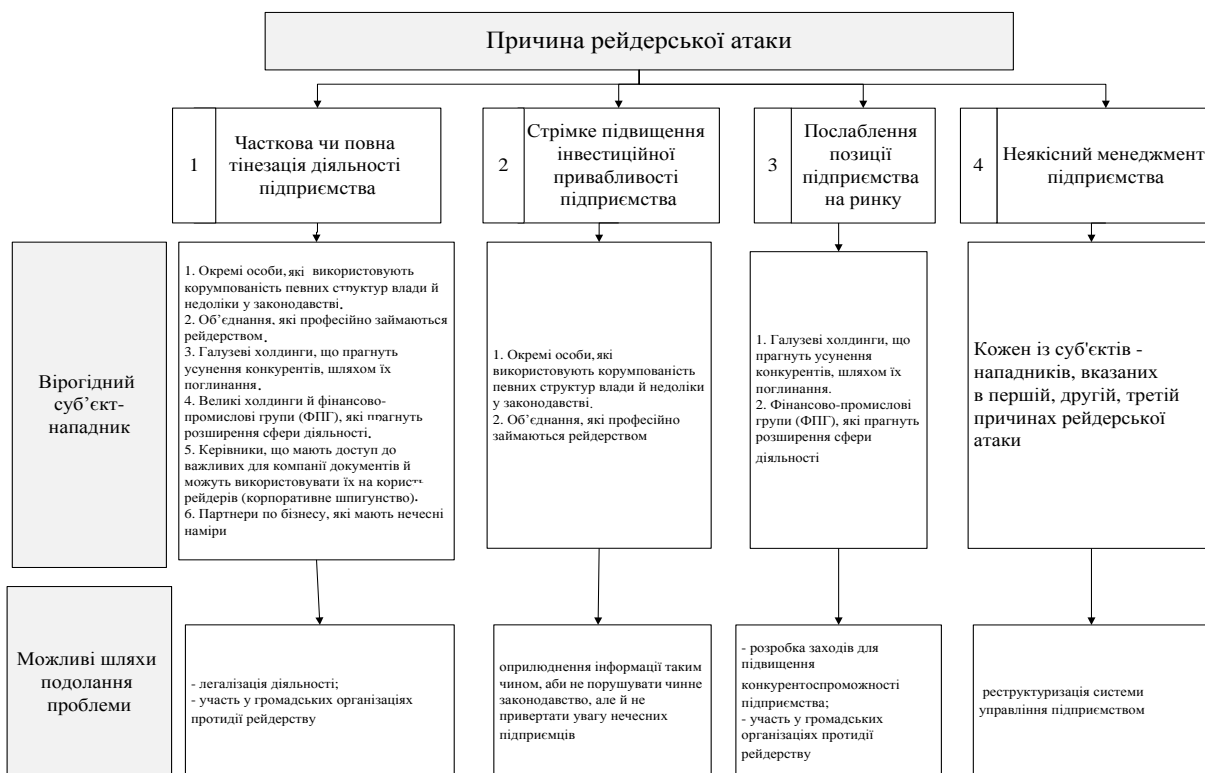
Причина рейдерської атаки

1 Часткова чи повна тінезація діяльності підприємства

2 Стрімке підвищення інвестиційної привабливості підприємства

3 Послаблення позиції підприємства на ринку

4 Неякісний менеджмент підприємства

Вірогідний суб'єкт-нападник

1. Окремі особи, які використовують корумпованість певних структур влади й недоліки у законодавстві.
2. Об'єднання, які професійно займаються рейдерством.
3. Галузеві холдинги, що прагнуть усунення конкурентів, шляхом їх поглинання.
4. Великі холдинги й фінансово-промислові групи (ФПГ), які прагнуть розширення сфери діяльності.
5. Керівники, що мають доступ до важливих для компанії документів й можуть використовувати їх на користь рейдерів (корпоративне шпигунство).
6. Партнери по бізнесу, які мають нечесні наміри

1. Окремі особи, які використовують корумпованість певних структур влади й недоліки у законодавстві.
2. Об'єднання, які професійно займаються рейдерством

1. Галузеві холдинги, що прагнуть усунення конкурентів, шляхом їх поглинання.
2. Фінансово-промислові групи (ФПГ), які прагнуть розширення сфери діяльності

Кожен із суб'єктів - нападників, вказаних в першій, другій, третій причинах рейдерської атаки

Можливі шляхи подолання проблеми

- легалізація діяльності;
- участь у громадських організаціях протидії рейдерству

оприлюднення інформації таким чином, аби не порушувати чинне законодавство, але й не привертати увагу нечесних підприємців

- розробка заходів для підвищення конкурентоспроможності підприємства;
- участь у громадських організаціях протидії рейдерству

реструктуризація системи управління підприємством